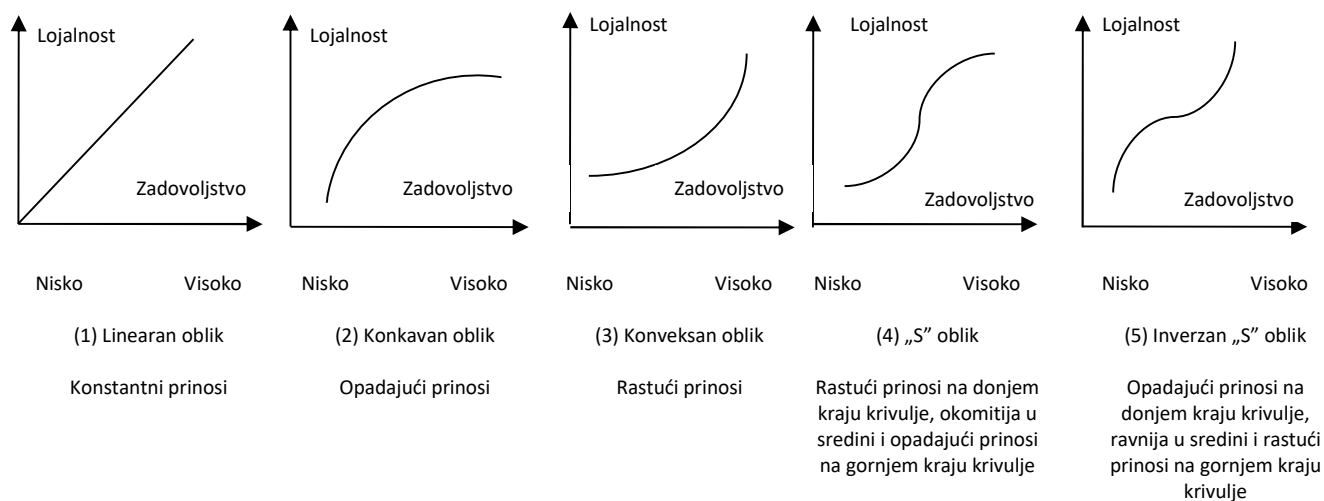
Lojalnost

Zadovoljstvo

Nisko Visoko

(1) Linearan oblik

Konstantni prinosi

Lojalnost

Zadovoljstvo

Nisko Visoko

(2) Konkavan oblik

Opadajući prinosi

Lojalnost

Zadovoljstvo

Nisko Visoko

(3) Konveksan oblik

Rastući prinosi

Lojalnost

Zadovoljstvo

Nisko Visoko

(4) „S" oblik

Rastući prinosi na donjem kraju krivulje, okomitija u sredini i opadajući prinosi na gornjem kraju krivulje

Lojalnost

Zadovoljstvo

Nisko Visoko

(5) Inverzan „S" oblik

Opadajući prinosi na donjem kraju krivulje, ravnija u sredini i rastući prinosi na gornjem kraju krivulje